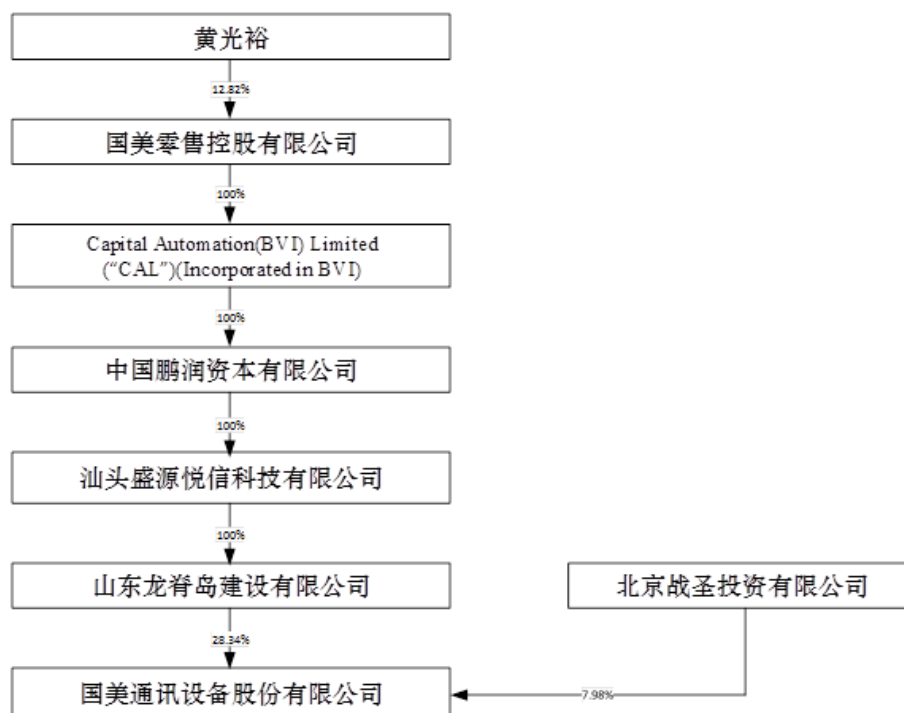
黄光裕

12.82%

国美零售控股有限公司

100%

Capital Automation(BVI) Limited ("CAL")(Incorporated in BVI)

100%

中国鹏润资本有限公司

100%

汕头盛源悦信科技有限公司

100%

山东龙脊岛建设有限公司

北京战圣投资有限公司

28.34%

7.98%

国美通讯设备股份有限公司